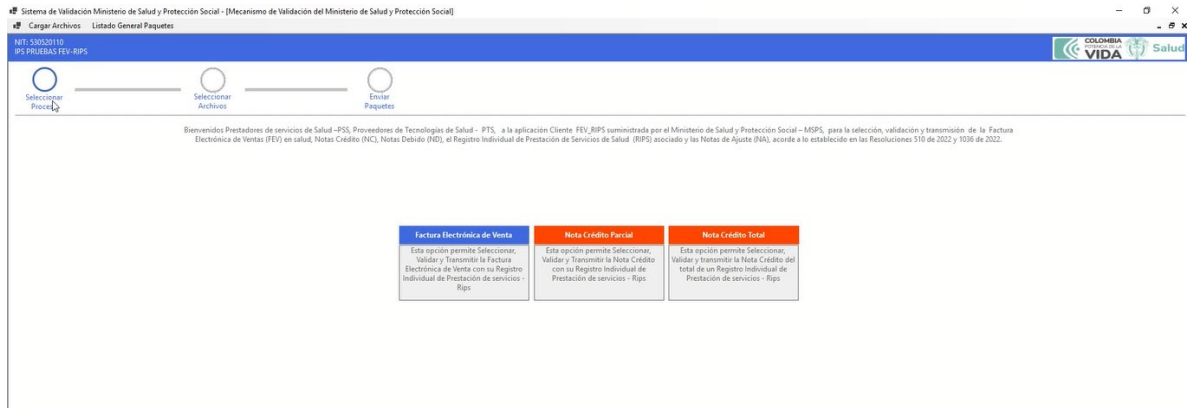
Sistema de Validación Ministerio de Salud y Protección Social - [Mecanismo de Validación del Ministerio de Salud y Protección Social]

Cargar Archivos Listado General Paquetes

NIT: 530520110
IPS PRUEBAS FEV-RIPS

COLOMBIA POTENCIA DE LA VIDA Salud

Seleccionar Proceso

Seleccionar Archivos

Enviar Paquetes

Bienvenidos Prestadores de servicios de Salud –PSS, Proveedores de Tecnologías de Salud - PTS, a la aplicación Cliente FEV_RIPS suministrada por el Ministerio de Salud y Protección Social – MSPS, para la selección, validación y transmisión de la Factura Electrónica de Ventas (FEV) en salud, Notas Crédito (NC), Notas Debido (ND), el Registro Individual de Prestación de Servicios de Salud (RIPS) asociado y las Notas de Ajuste (NA), acorde a lo establecido en las Resoluciones 510 de 2022 y 1036 de 2022.

Factura Electrónica de Venta

Esta opción permite Seleccionar, Validar y Transmitir la Factura Electrónica de Venta con su Registro Individual de Prestación de servicios - Rips

Nota Crédito Parcial

Esta opción permite Seleccionar, Validar y Transmitir la Nota Crédito con su Registro Individual de Prestación de servicios - Rips

Nota Crédito Total

Esta opción permite Seleccionar, Validar y transmitir la Nota Crédito del total de un Registro Individual de Prestación de servicios - Rips